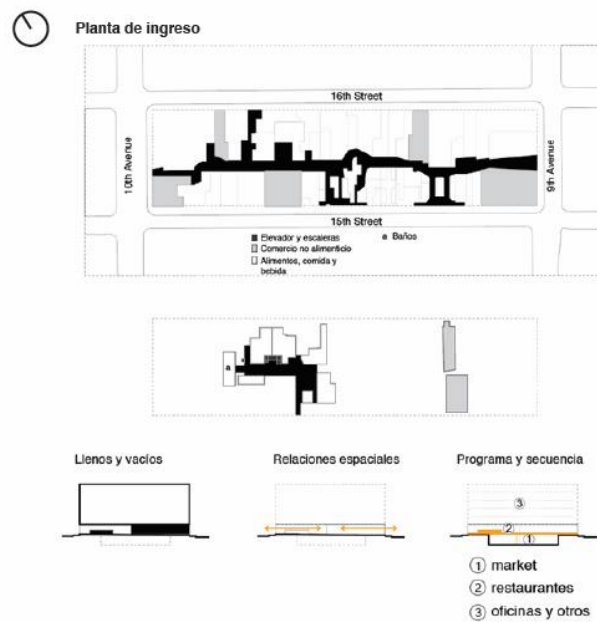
Planta de ingreso

16th Street

10th Avenue

9th Avenue

15th Street

Elevador y escaleras
Comercio no alimenticio
Alimentos, comida y bebida

a Baños

a

Llenos y vacíos

Relaciones espaciales

Programa y secuencia

3

2

1

① market
② restaurantes
③ oficinas y otros